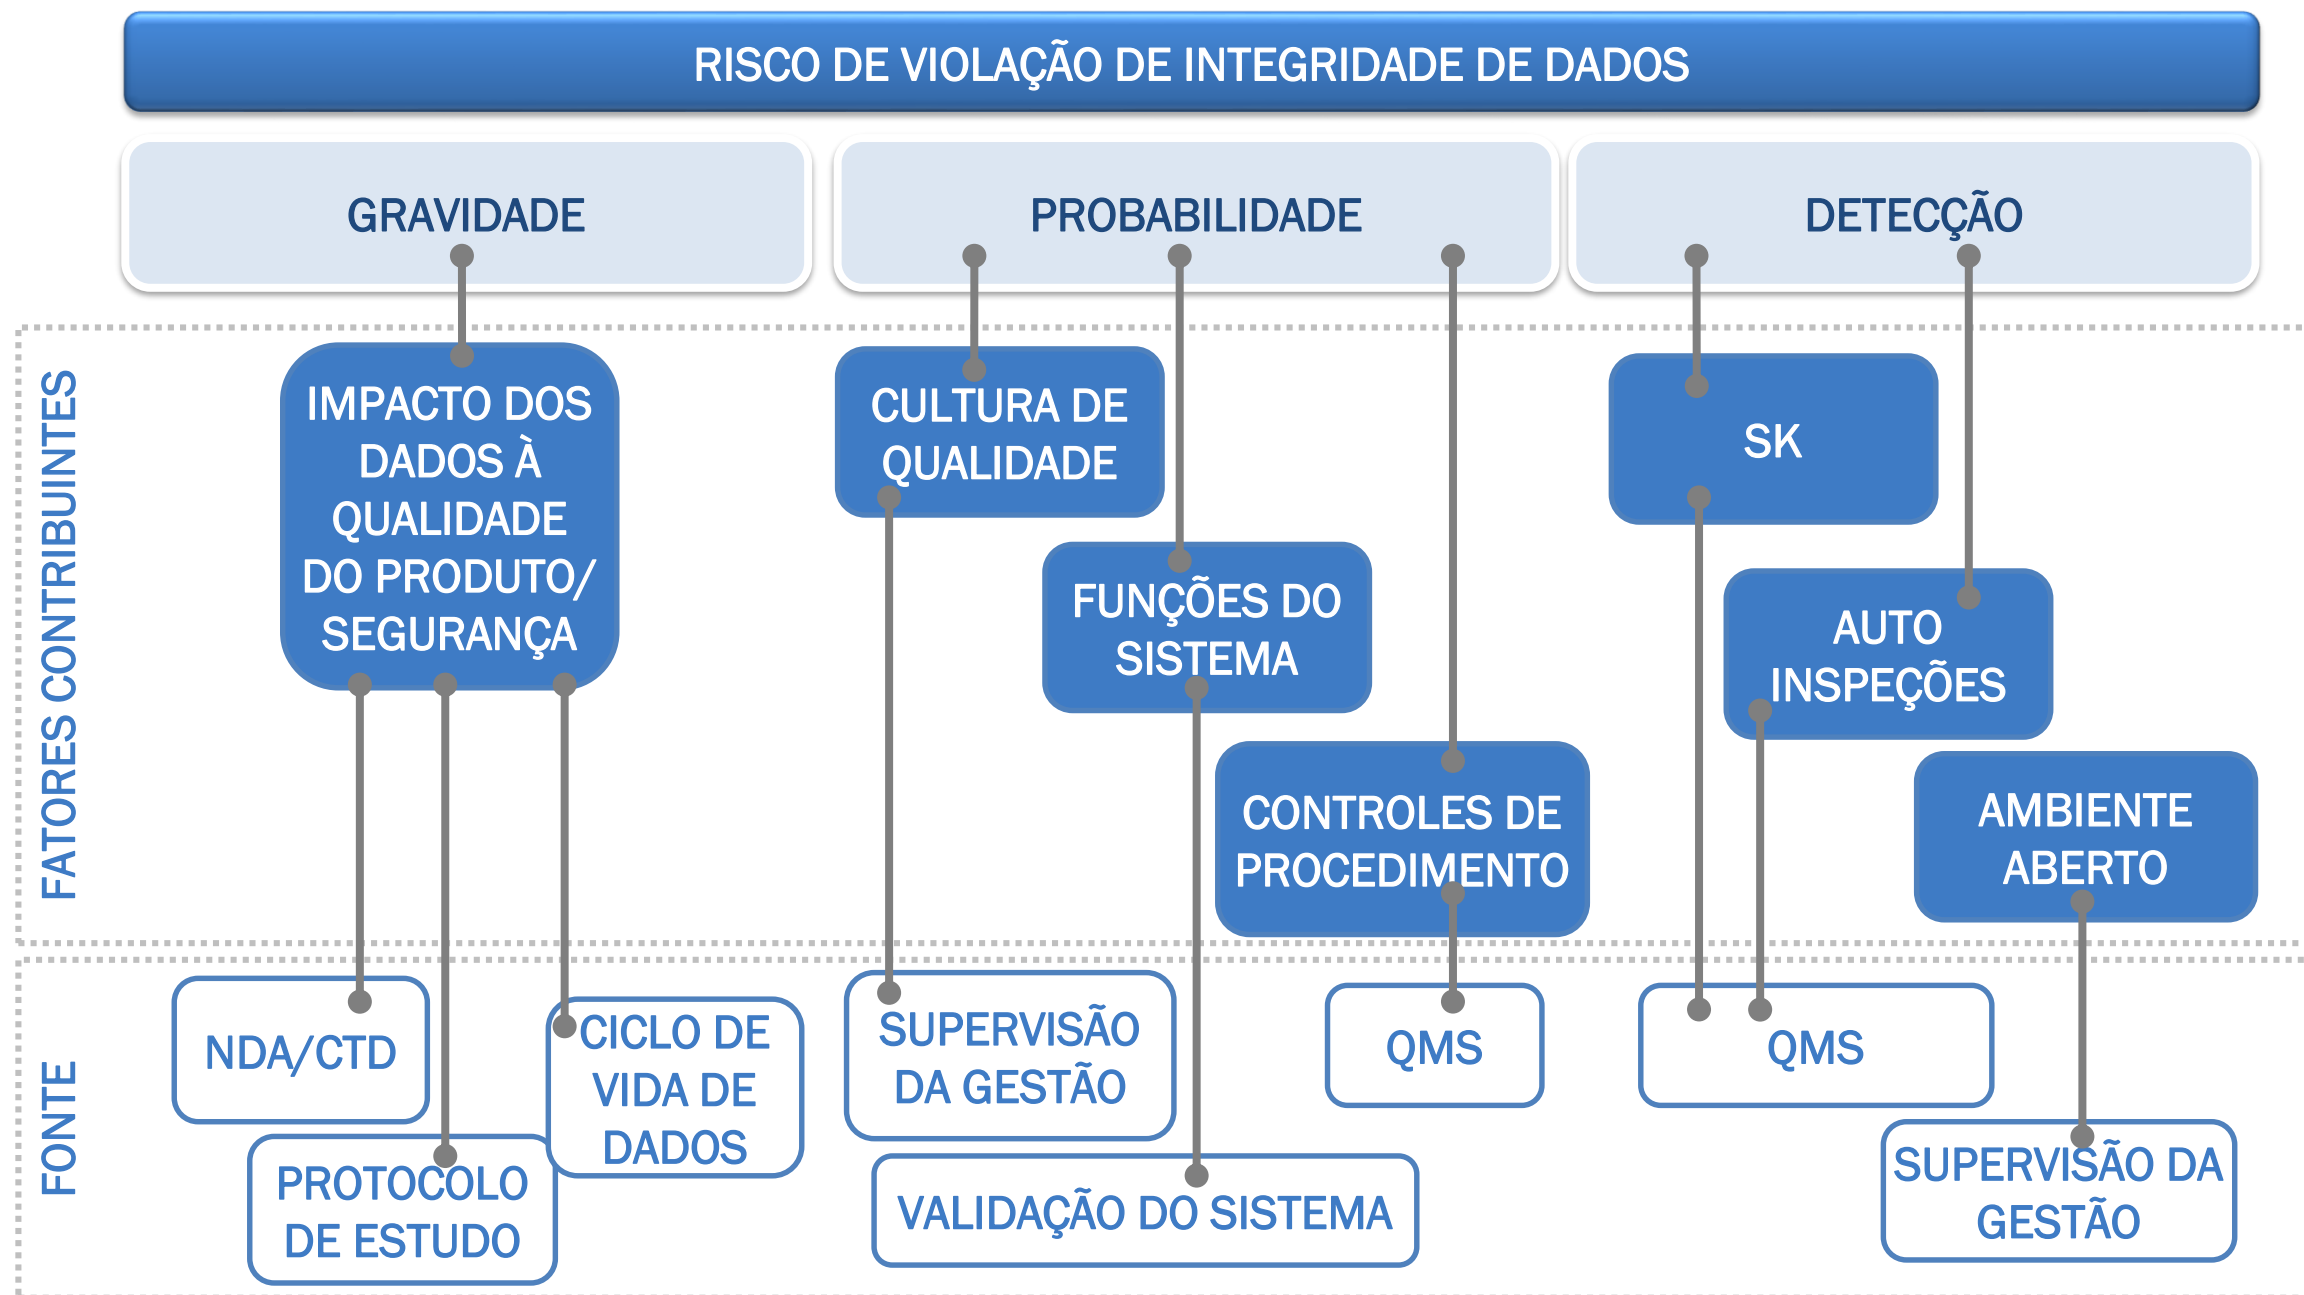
RISCO DE VIOLAÇÃO DE INTEGRIDADE DE DADOS

GRAVIDADE

PROBABILIDADE

DETECÇÃO

FATORES CONTRIBUINTES

IMPACTO DOS DADOS À QUALIDADE DO PRODUTO/ SEGURANÇA

CULTURA DE QUALIDADE

FUNÇÕES DO SISTEMA

CONTROLES DE PROCEDIMENTO

SK

AUTO INSPEÇÕES

AMBIENTE ABERTO

FONTE

NDA/CTD

PROTOCOLO DE ESTUDO

CICLO DE VIDA DE DADOS

SUPERVISÃO DA GESTÃO

VALIDAÇÃO DO SISTEMA

QMS

QMS

SUPERVISÃO DA GESTÃO